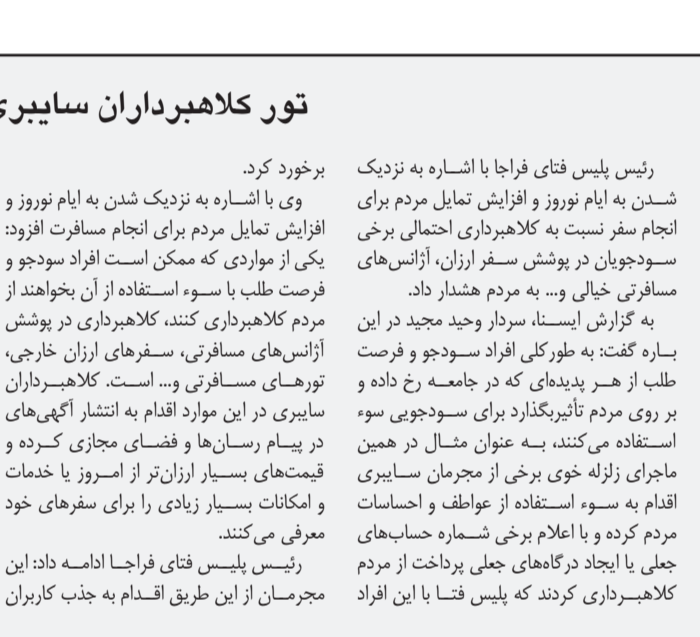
تور کلاهبرداران سایبری

رئیس پلیس فتای فراجا با اشاره به نزدیک شدن به ایام نوروز و افزایش تمایل مردم برای انجام سفر نسبت به کلاهبرداری احتمالی برخی سودجویان در پوشش سفر ارزان، آژانس‌های مسافرتی خیالی و... به مردم هشدار داد.

به گزارش ایسنا، سردار وحید مجید در این باره گفت: به طورکلی افراد سودجو و فرصت طلب از هر پدیده‌ای که در جامعه رخ داده و بر روی مردم تأثیرگذارد برای سودجویی سوء استفاده می‌کنند، به عنوان مثال در همین ماجرای زلزله خوی برخی از مجرمان سایبری اقدام به سوء استفاده از عواطف و احساسات مردم کرده و با اعلام برخی شماره حساب‌های جعلی یا ایجاد درگاه‌های جعلی پرداخت از مردم کلاهبرداری کردند که پلیس فتا با این افراد برخورد کرد.

وی با اشاره به نزدیک شدن به ایام نوروز و افزایش تمایل مردم برای انجام مسافرت افزود: یکی از مواردی که ممکن است افراد سودجو و فرصت طلب با سوء استفاده از آن بخواهند از مردم کلاهبرداری کنند، کلاهبرداری در پوشش آژانس‌های مسافرتی، سفرهای ارزان خارجی، تورهای مسافرتی و... است. کلاهبرداران سایبری در این موارد اقدام به انتشار آگهی‌های در پیام رسان‌ها و فضای مجازی کرده و قیمت‌های بسیار ارزان‌تر از امروز یا خدمات و امکانات بسیار زیادی را برای سفرهای خود معرفی می‌کنند.

رئیس پلیس فتای فراجا ادامه داد: این مجرمان از این طریق اقدام به جذب کاربران